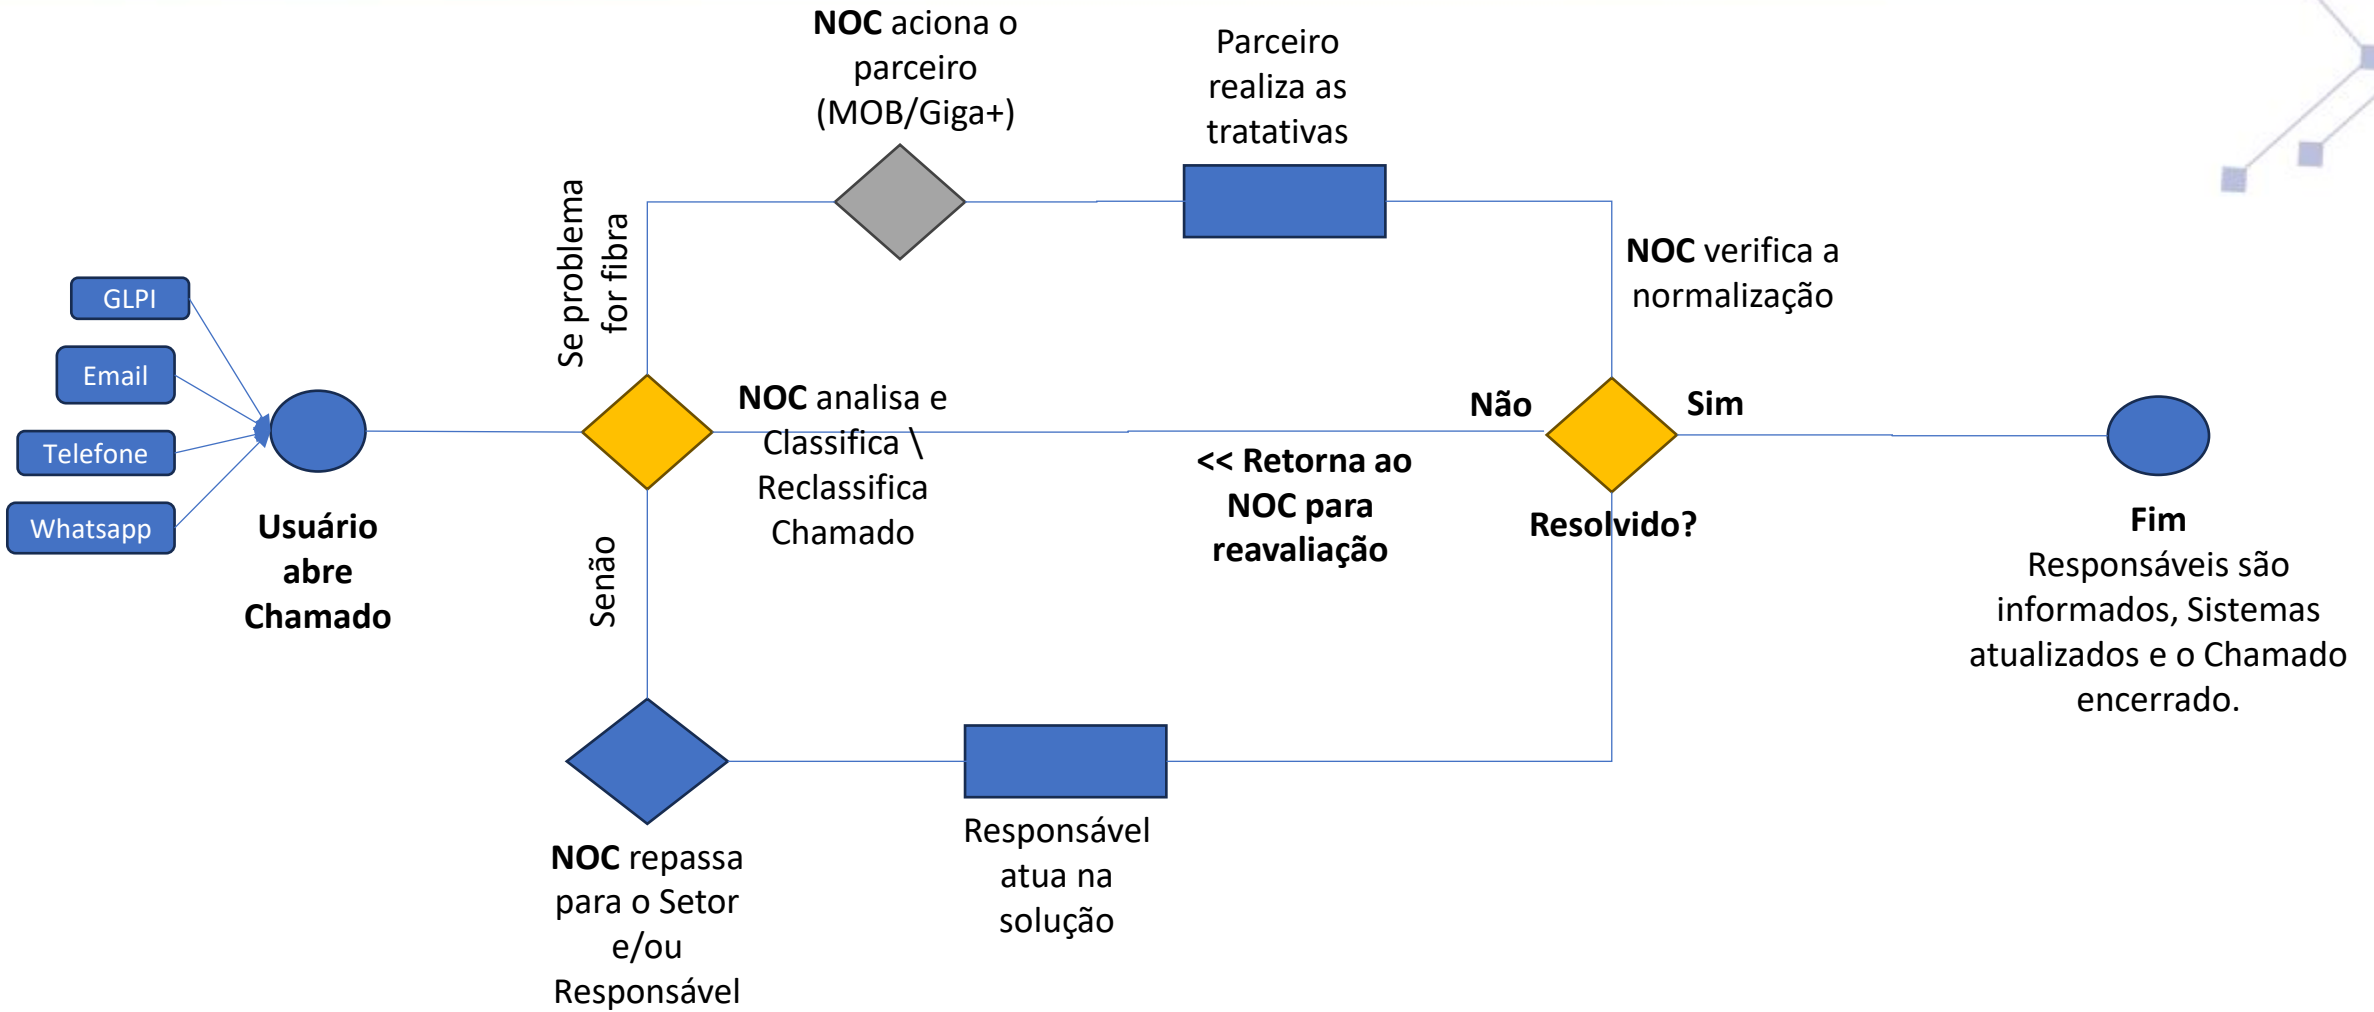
GLPI

Email

Telefone

Whatsapp

Usuário abre Chamado

Se problema for fibra

NOC aciona o parceiro (MOB/Giga+)

Parceiro realiza as tratativas

NOC verifica a normalização

NOC analisa e Classifica \ Reclassifica Chamado

Não

Sim

<< Retorna ao NOC para reavaliação

Resolvido?

Fim
Responsáveis são informados, Sistemas atualizados e o Chamado encerrado.

Senão

NOC repassa para o Setor e/ou Responsável

Responsável atua na solução